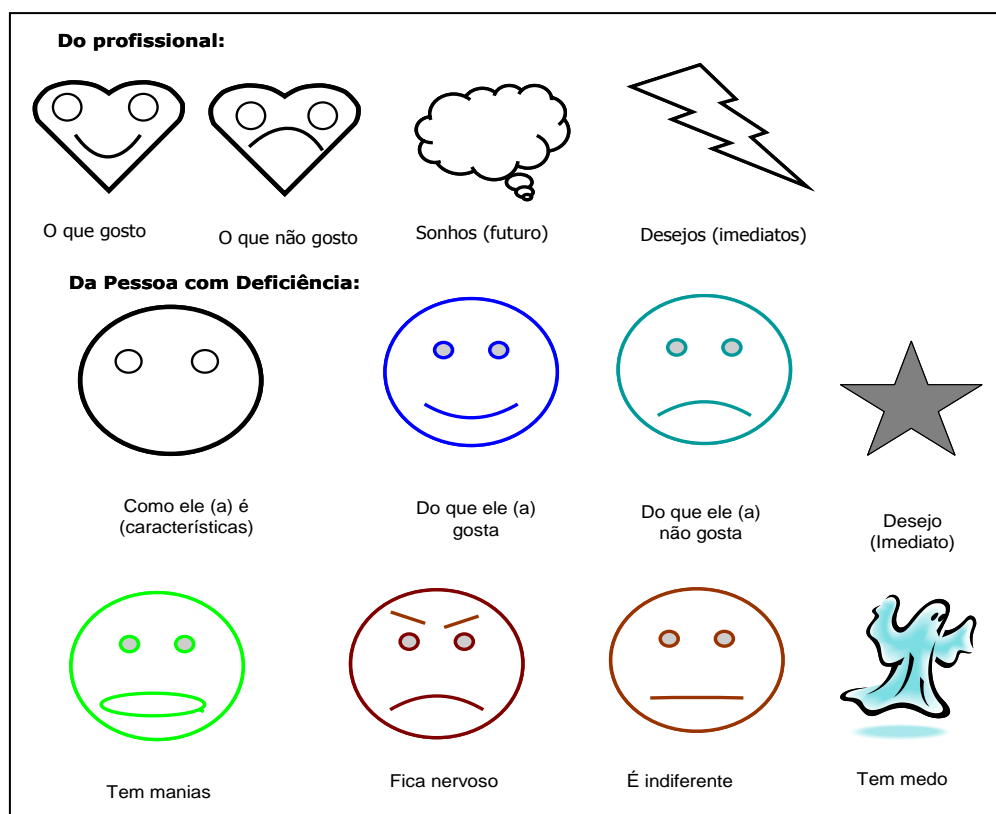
Do profissional:

O que gosto

O que não gosto

Sonhos (futuro)

Desejos (imediatos)

Da Pessoa com Deficiência:

Como ele (a) é (características)

Do que ele (a) gosta

Do que ele (a) não gosta

Desejo (Imediato)

Tem manias

Fica nervoso

É indiferente

Tem medo